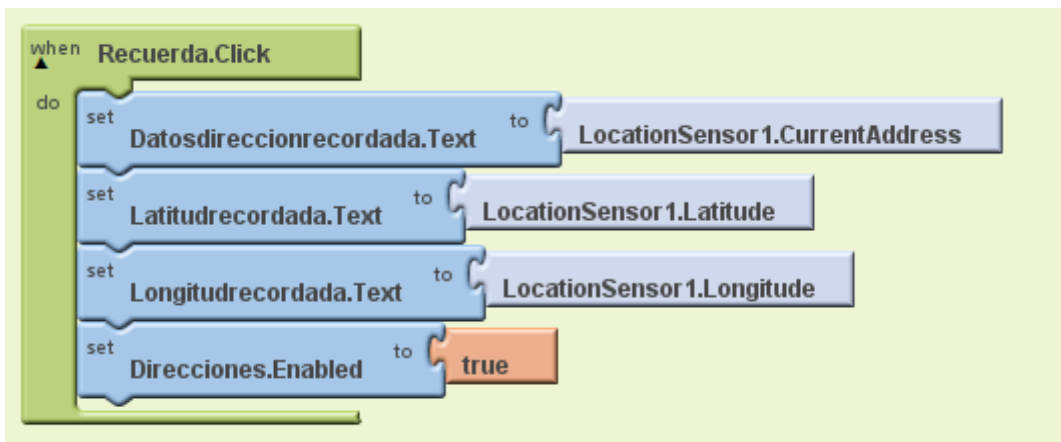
when Recuerda.Click
do
set Datosdireccionrecordada.Text to LocationSensor1.CurrentAddress
set Latitudrecordada.Text to LocationSensor1.Latitude
set Longitudrecordada.Text to LocationSensor1.Longitude
set Direcciones.Enabled to true